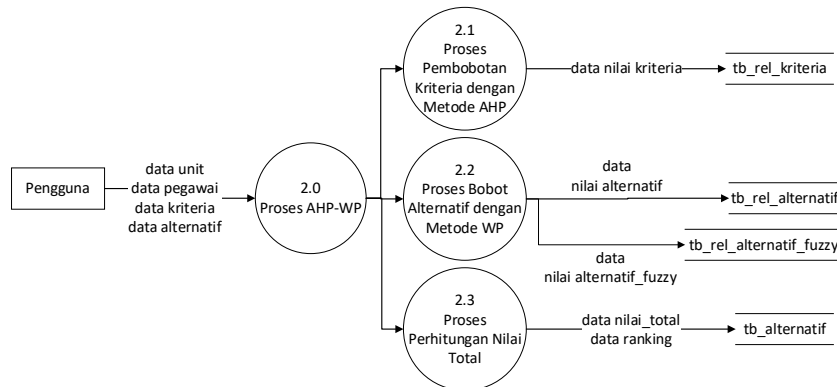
Pengguna

data unit
data pegawai
data kriteria
data alternatif

2.0
Proses AHP-WP

2.1
Proses Pembobotan Kriteria dengan Metode AHP

data nilai kriteria

tb_rel_kriteria

2.2
Proses Bobot Alternatif dengan Metode WP

data
nilai alternatif

tb_rel_alternatif

data
nilai alternatif_fuzzy

tb_rel_alternatif_fuzzy

2.3
Proses Perhitungan Nilai Total

data nilai_total
data ranking

tb_alternatif